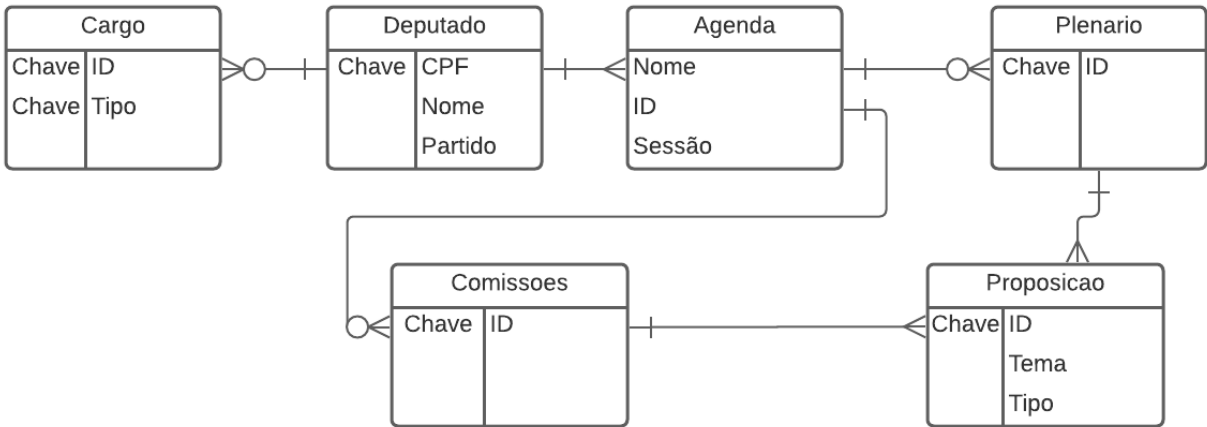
| Cargo | |
|---|---|
| Chave | ID |
| Chave | Tipo |

| Deputado | |
|---|---|
| Chave | CPF |
| | Nome |
| | Partido |

| Agenda |
|---|
| Nome |
| ID |
| Sessão |

| Plenario | |
|---|---|
| Chave | ID |

| Comissoes | |
|---|---|
| Chave | ID |

| Proposicao | |
|---|---|
| Chave | ID |
| | Tema |
| | Tipo |